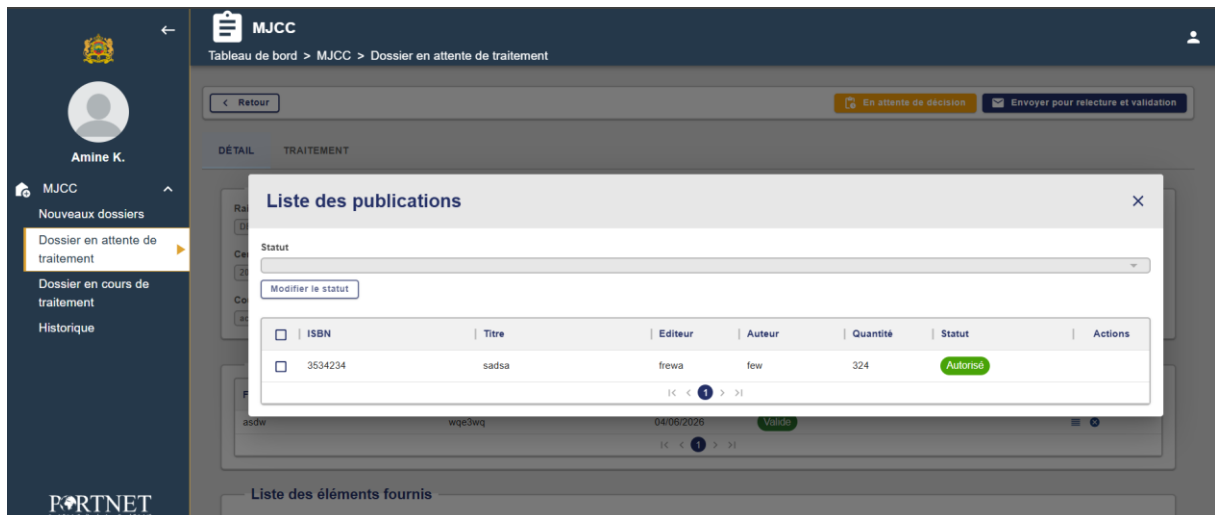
MJCC

Tableau de bord > MJCC > Dossier en attente de traitement

Amine K.

MJCC

Nouveaux dossiers

Dossier en attente de traitement

Dossier en cours de traitement

Historique

PORTNET

< Retour

En attente de décision

Envoyer pour relecture et validation

DÉTAIL

TRAITEMENT

Liste des publications

Statut

Modifier le statut

| | ISBN | Titre | Editeur | Auteur | Quantité | Statut | Actions |
|---|---|---|---|---|---|---|---|
| ☐ | 3534234 | sadsa | frewa | few | 324 | Autorisé | |

asdw wqe3wq 04/06/2026 Valide

Liste des éléments fournis